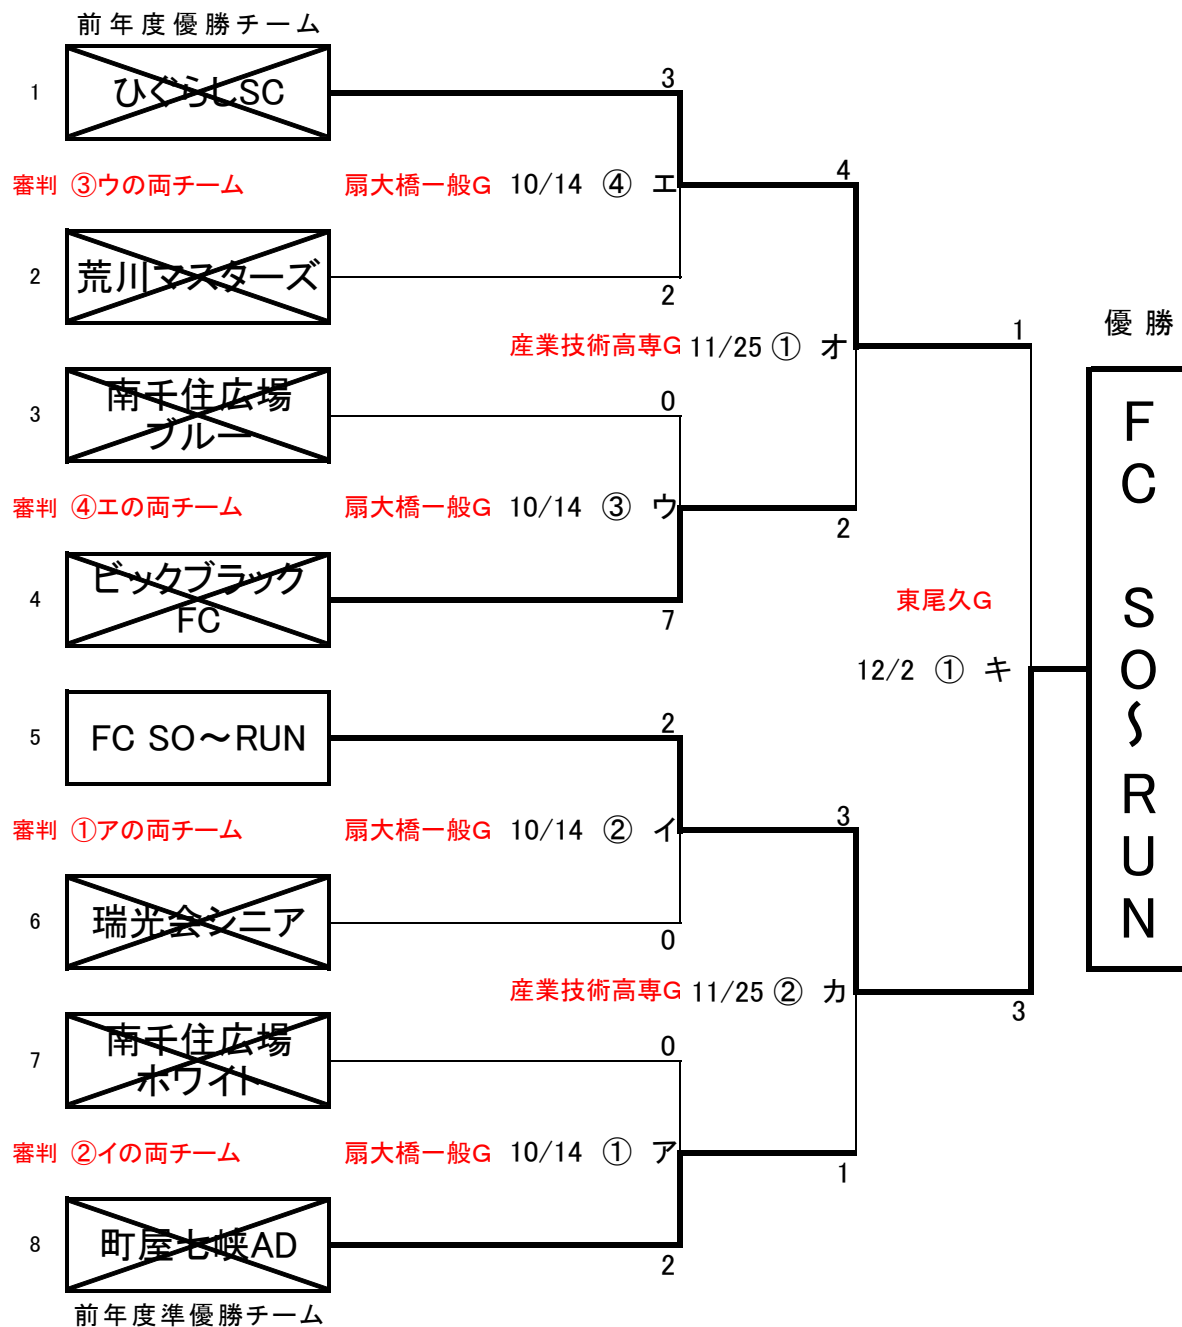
前年度優勝チーム

1 ひぐらしSC

3

審判 ③ウの両チーム 扇大橋一般G 10/14 ④ エ

4

2 荒川マスターズ

2

産業技術高専G 11/25 ① オ

1

優勝

3 南千住広場ブルー

0

審判 ④エの両チーム 扇大橋一般G 10/14 ③ ウ

2

4 ビックブラックFC

7

東尾久G

12/2 ① キ

5 FC SO～RUN

2

審判 ①アの両チーム 扇大橋一般G 10/14 ② イ

3

6 瑞光会シニア

0

産業技術高専G 11/25 ② カ

3

7 南千住広場ホワイト

0

審判 ②イの両チーム 扇大橋一般G 10/14 ① ア

1

8 町屋七峡AD

2

前年度準優勝チーム

FC SO～RUN